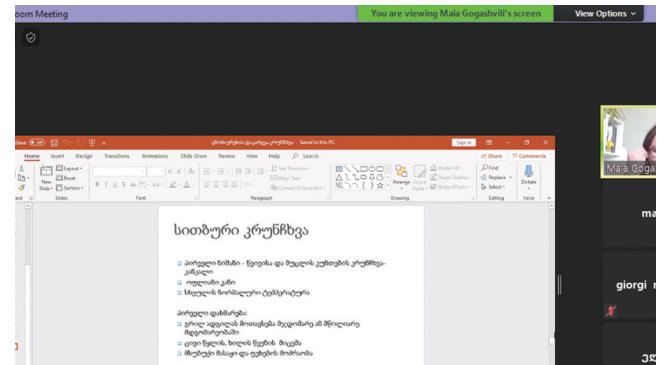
oom Meeting

You are viewing Maia Gogashvili's screen

View Options

Saved to this PC

Sign in

Home Insert Design Transitions Animations Slide Show Review View Help Search

Share Comments

New Slide Layout Reset Section

Slides Font Paragraph Drawing Editing Voice

Text Direction Align Text Convert to SmartArt

Arrange Quick Styles Shape Fill Shape Outline Shape Effects

Find Replace Select

Dictate

სითბური კრუნჩხვა

პირველი ნიშანი – წვივისა და მუცლის კუნთების კრუნჩხვა-კანკალი

ოფლიანი კანი

სხეულის ნორმალური ტემპერატურა

პირველი დახმარება:

გრილ ადგილას მოთავსება მდგომარე ან მწოლიარე მდგომარეობაში

ცივი წყლის, ხილის წვენის მიცემა

მსუბუქი მასაჟი და ფეხების მოძრაობა

Maia Goga

ma

giorgi

ეკ